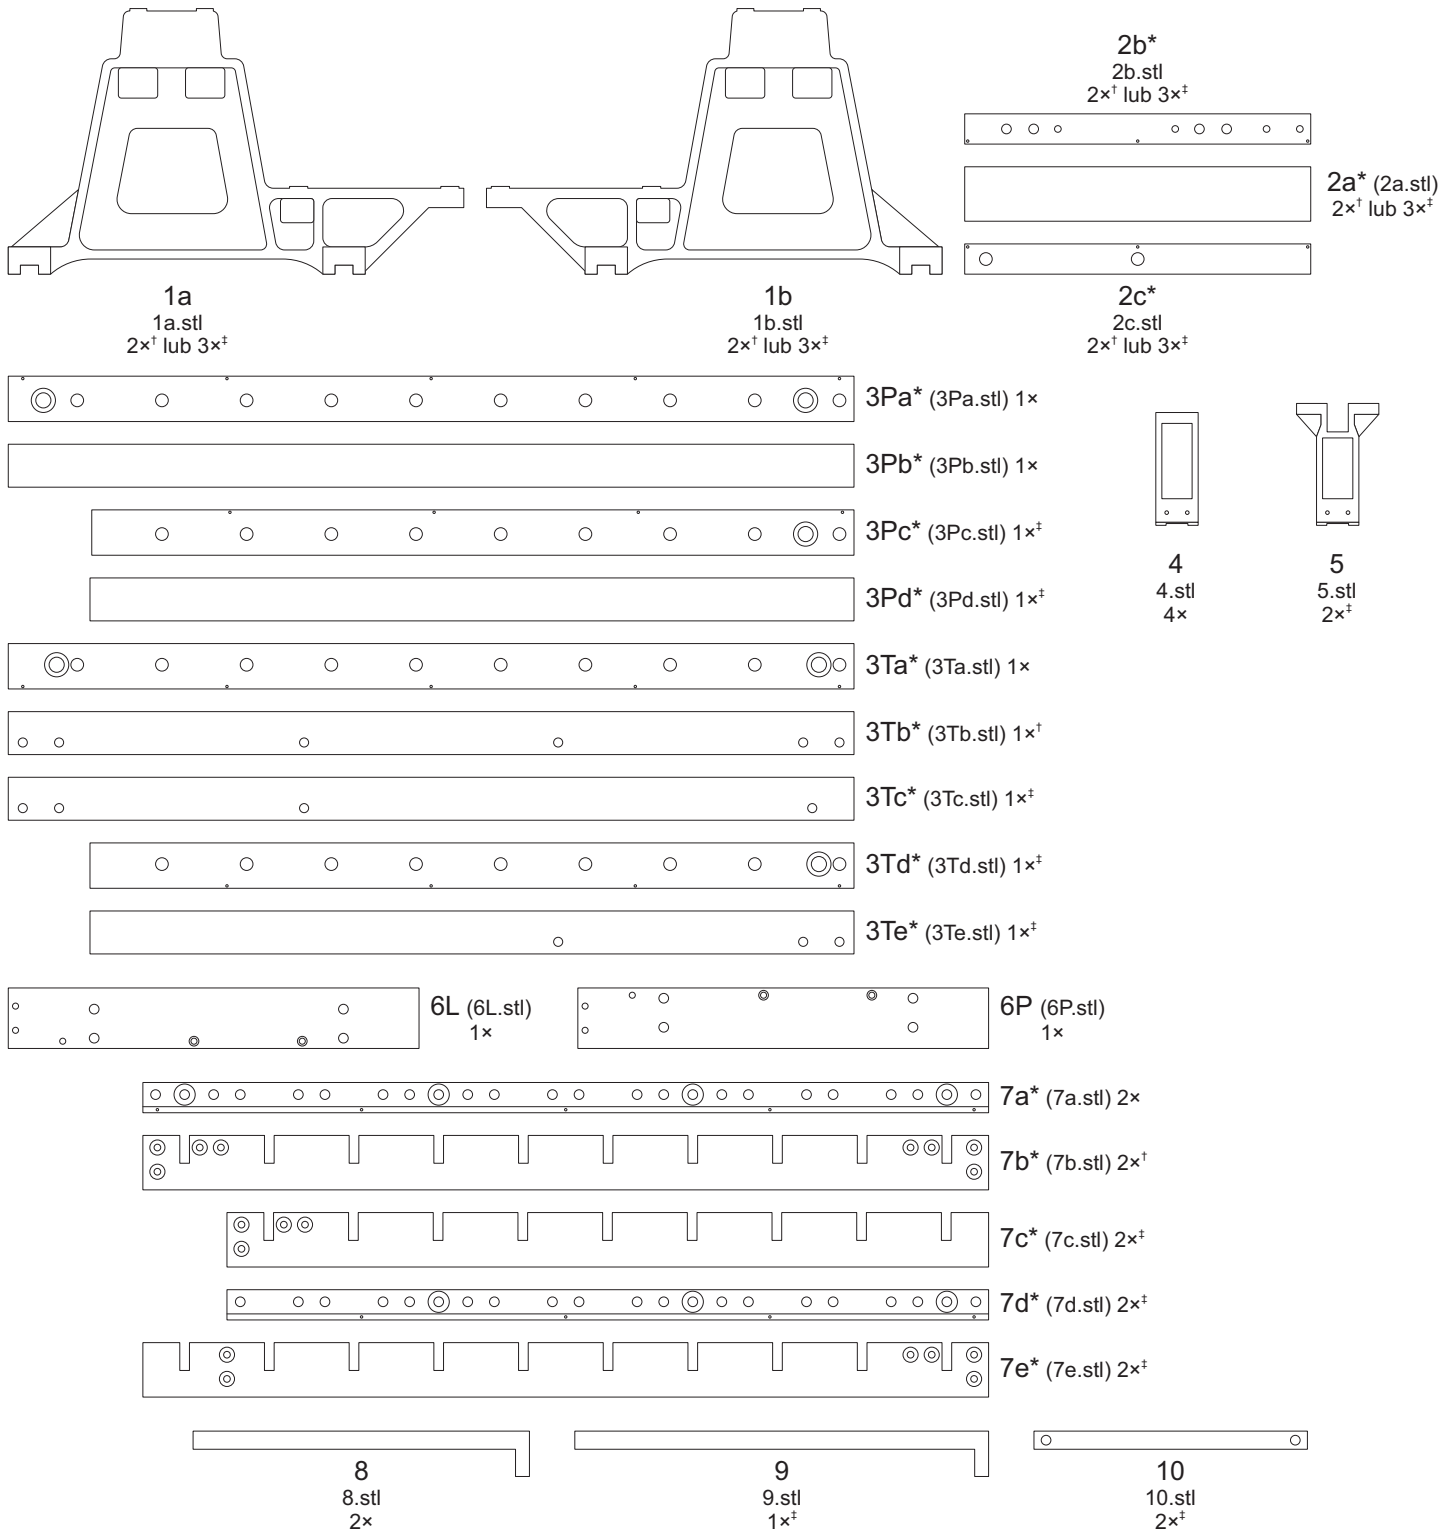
2b*
2b.stl
2×$^{†}$ lub 3×$^{‡}$

2a* (2a.stl)
2×$^{†}$ lub 3×$^{‡}$

1a
1a.stl
2×$^{†}$ lub 3×$^{‡}$

1b
1b.stl
2×$^{†}$ lub 3×$^{‡}$

2c*
2c.stl
2×$^{†}$ lub 3×$^{‡}$

3Pa* (3Pa.stl) 1×

3Pb* (3Pb.stl) 1×

3Pc* (3Pc.stl) 1×$^{‡}$

3Pd* (3Pd.stl) 1×$^{‡}$

4
4.stl
4×

5
5.stl
2×$^{‡}$

3Ta* (3Ta.stl) 1×

3Tb* (3Tb.stl) 1×$^{†}$

3Tc* (3Tc.stl) 1×$^{‡}$

3Td* (3Td.stl) 1×$^{‡}$

3Te* (3Te.stl) 1×$^{‡}$

6L (6L.stl)
1×

6P (6P.stl)
1×

7a* (7a.stl) 2×

7b* (7b.stl) 2×$^{†}$

7c* (7c.stl) 2×$^{‡}$

7d* (7d.stl) 2×$^{‡}$

7e* (7e.stl) 2×$^{‡}$

8
8.stl
2×

9
9.stl
1×$^{‡}$

10
10.stl
2×$^{‡}$